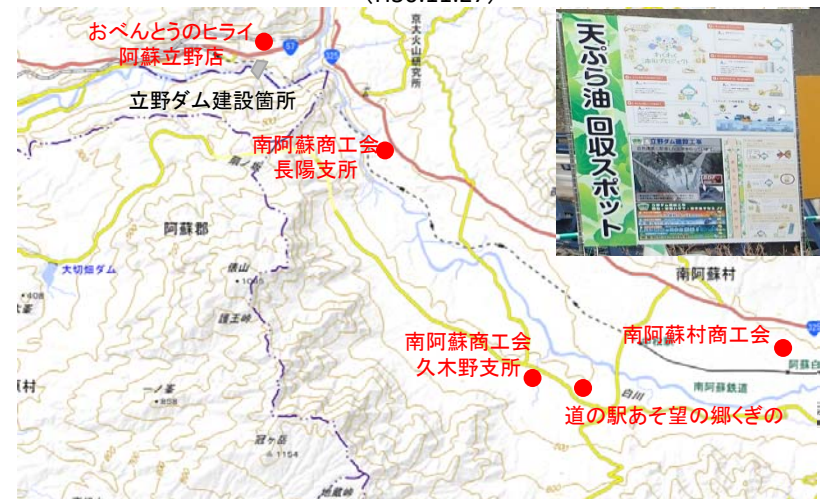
(H30.11.27)

おべんとうのヒライ
阿蘇立野店

立野ダム建設箇所

南阿蘇商工会
長陽支所

京大火山研究所

57

325

天ぷら油 回収スポット

立野ダム建設工事

阿蘇郡

大切畑ダム

俵山
1095

護王峠

一ノ峯

冠ヶ岳
1154

地蔵峠

南阿蘇村

南阿蘇商工会
久木野支所

南阿蘇村商工会

白川

南阿蘇鉄道

道の駅あそ望の郷くぎの